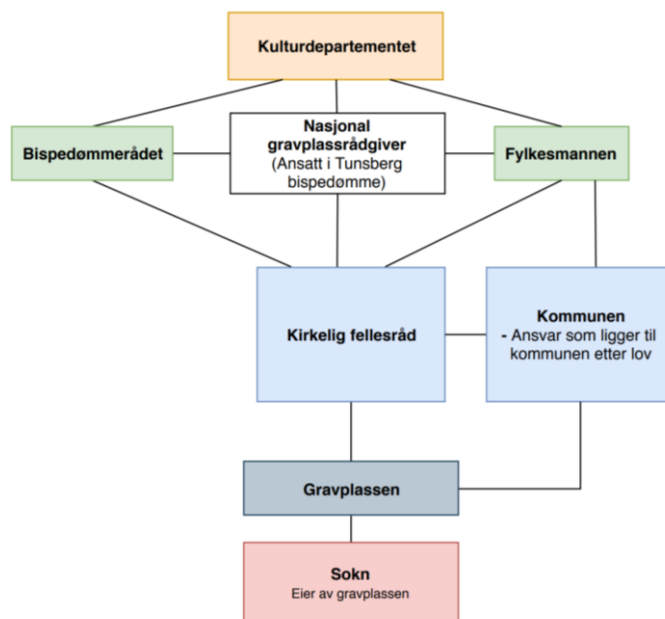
Kulturdepartementet

Bispedømmerådet

Nasjonal gravplassrådgiver (Ansatt i Tunsberg bispedømme)

Fylkesmannen

Kirkelig fellesråd

Kommunen
- Ansvar som ligger til kommunen etter lov

Gravplassen

Sokn
Eier av gravplassen